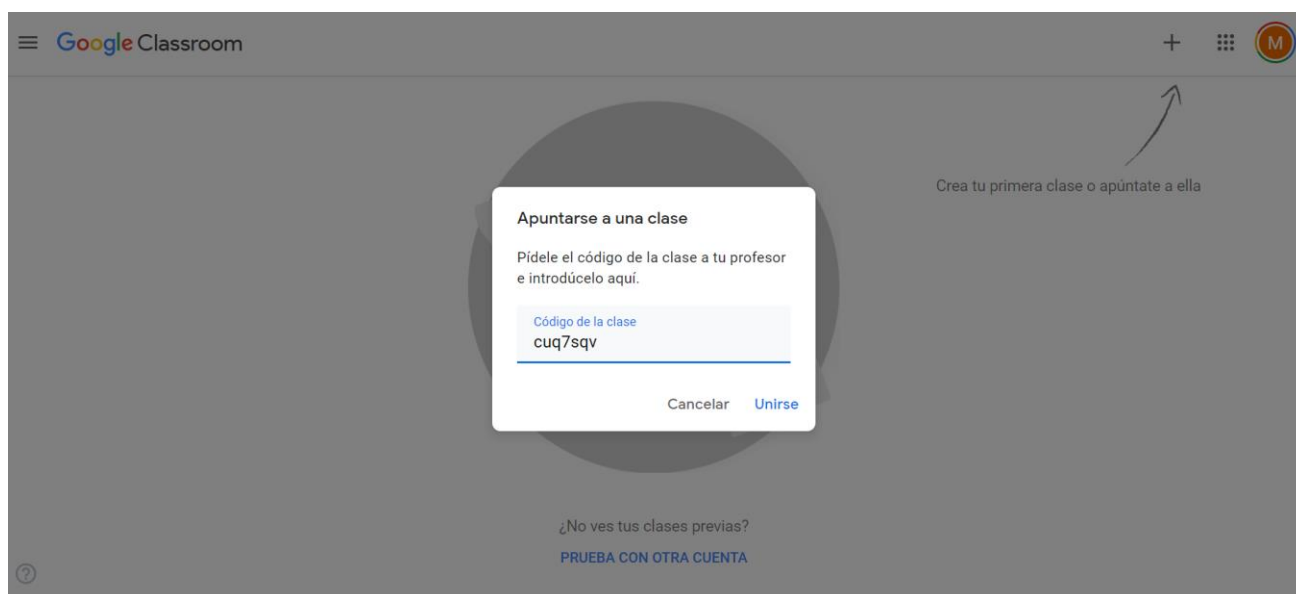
Google Classroom

+

M

Crea tu primera clase o apúntate a ella

Apuntarse a una clase

Pídele el código de la clase a tu profesor e introdúcelo aquí.

Código de la clase
cuq7sqv

Cancelar Unirse

¿No ves tus clases previas?

PRUEBA CON OTRA CUENTA

?